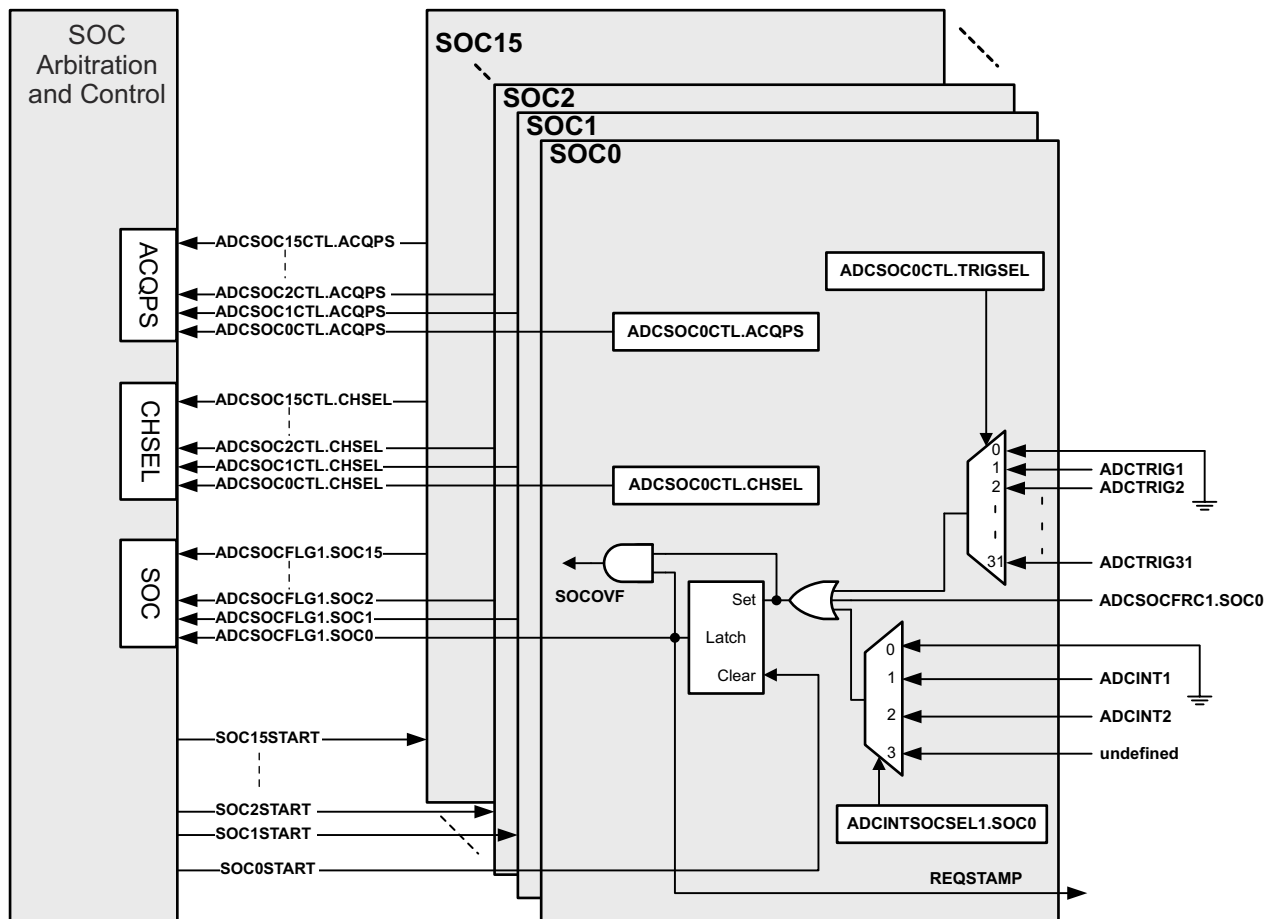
SOC Arbitration and Control

SOC15

SOC2

SOC1

SOC0

ACQPS

ADCSOC15CTL.ACQPS
ADCSOC2CTL.ACQPS
ADCSOC1CTL.ACQPS
ADCSOC0CTL.ACQPS

ADCSOC0CTL.ACQPS

ADCSOC0CTL.TRIGSEL

CHSEL

ADCSOC15CTL.CHSEL
ADCSOC2CTL.CHSEL
ADCSOC1CTL.CHSEL
ADCSOC0CTL.CHSEL

ADCSOC0CTL.CHSEL

0
1
2
31

ADCTRIG1
ADCTRIG2
ADCTRIG31

SOC

ADCSOCFLG1.SOC15
ADCSOCFLG1.SOC2
ADCSOCFLG1.SOC1
ADCSOCFLG1.SOC0

SOCOVF

Set
Latch
Clear

ADCSOCFRC1.SOC0

0
1
2
3

ADCINT1
ADCINT2
undefined

SOC15START
SOC2START
SOC1START
SOC0START

ADCINTSOCSEL1.SOC0

REQSTAMP